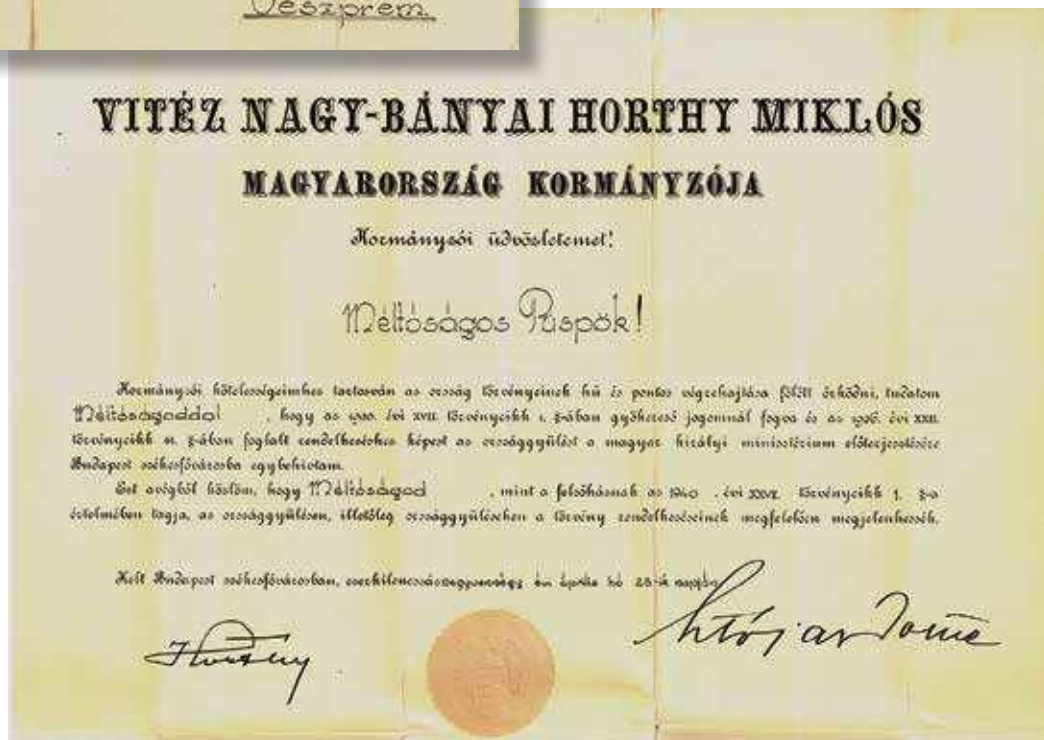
Veszprém

VITÉZ NAGY-BÁNYAI HORTHY MIKLÓS

MAGYARORSZÁG KORMÁNYZÓJA

Kormányzói üdvözletemet!

Méltóságos Püspök!

Kormányzói kötelezettségeimhez tartozván az ország törvényeinek hű és pontos végrehajtása fölött őrködni, tudatom Méltóságoddal , hogy az 1920. évi XVII. törvénycikk 1. §-ában gyökerező jogonnál fogva és az 1926. évi XXII. törvénycikk n. §-ában foglalt rendelkezéshez képest az országgyűlést a magyar királyi minisztérium előterjesztésére Budapest székesfővárosba egybehívtam.

Ezt avégből közlöm, hogy Méltóságod , mint a felsőháznak az 1940 . évi XXVI. törvénycikk 1. §-a értelmében tagja, az országgyűlésen, illetőleg országgyűléseken a törvény rendelkezéseinek megfelelően megjelenhessék.

Kelt Budapest székesfővárosban, ezerkilencszáznegyvenegy év április hó 28-á napján.

Horthy

Bárdossy László